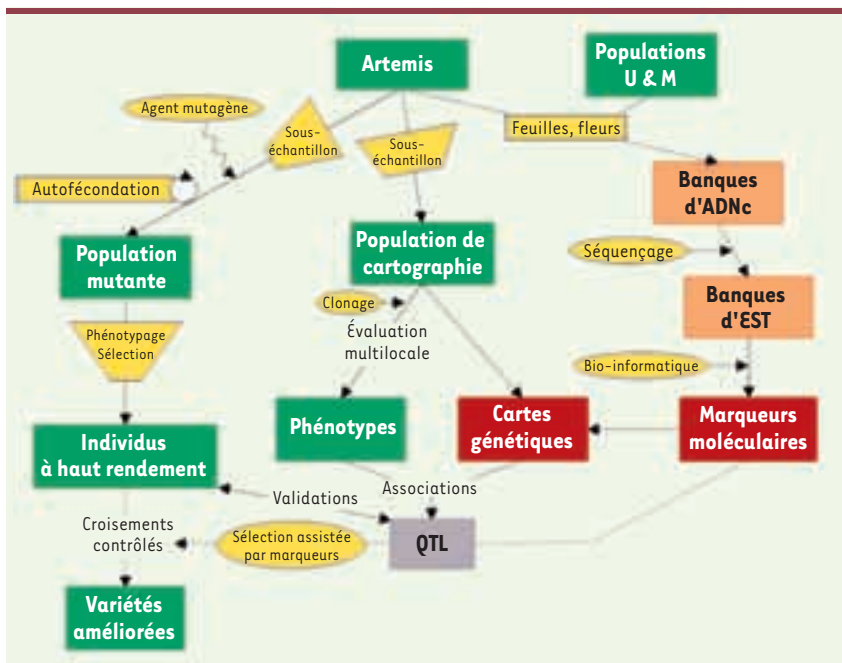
Artemis

Populations U & M

Agent mutagène

Sous-échantillon

Sous-échantillon

Feuilles, fleurs

Autofécondation

Banques d'ADNc

Population mutante

Population de cartographie

Séquençage

Clonage

Banques d'EST

Évaluation multilocale

Phénotypage Sélection

Bio-informatique

Phénotypes

Cartes génétiques

Marqueurs moléculaires

Individus à haut rendement

Validations

Associations

Croisements contrôlés

Sélection assistée par marqueurs

QTL

Variétés améliorées